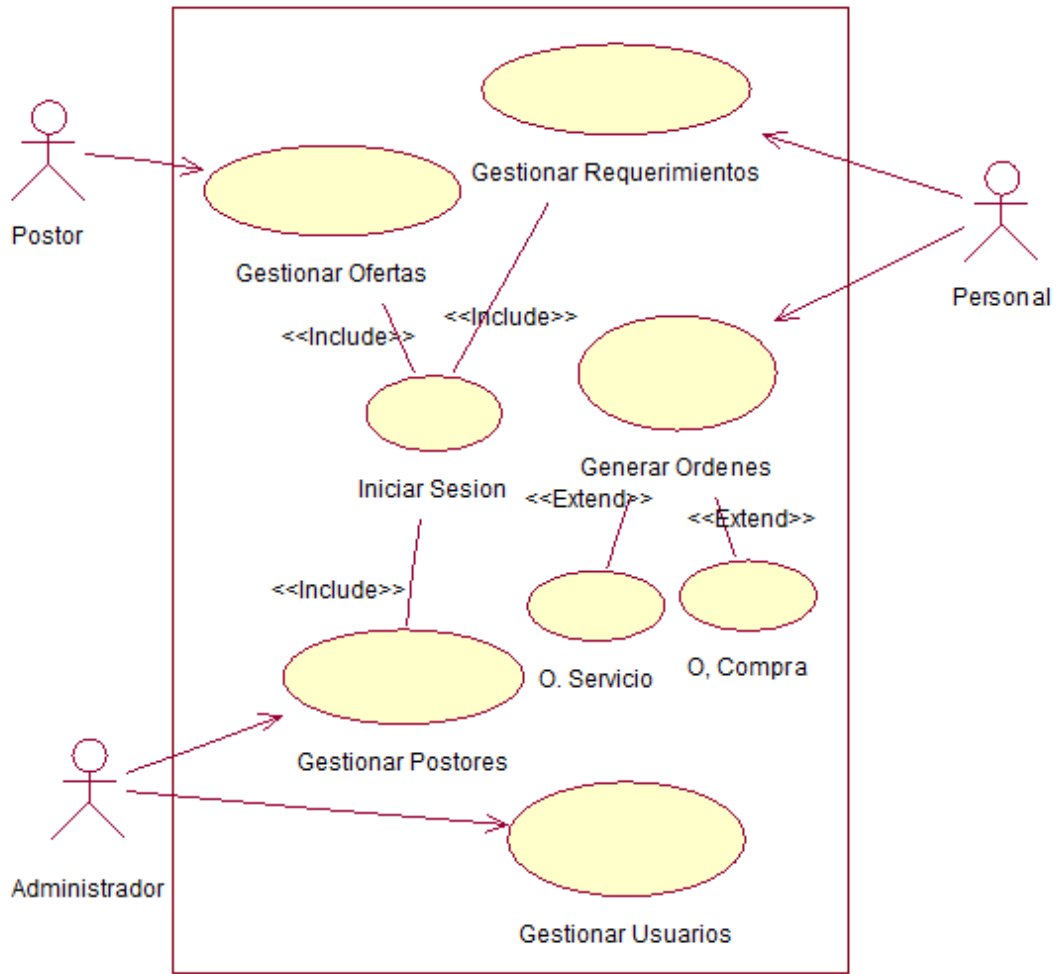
Postor

Gestionar Requerimientos

Personal

Gestionar Ofertas

<<Include>>

<<Include>>

Iniciar Sesion

Generar Ordenes

<<Extend>>

<<Extend>>

<<Include>>

O. Servicio

O, Compra

Gestionar Postores

Administrador

Gestionar Usuarios